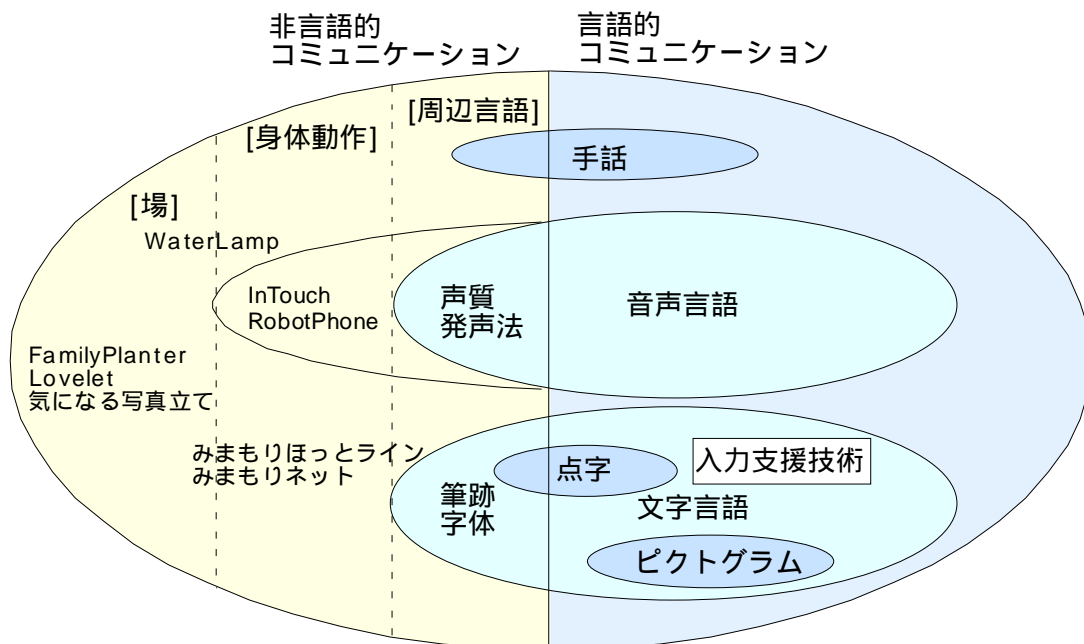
非言語的
コミュニケーション

言語的
コミュニケーション

[周辺言語]

[身体動作]

手話

[場]

WaterLamp

InTouch
RobotPhone

声質
発声法

音声言語

FamilyPlanter
Lovelet
気になる写真立て

みまもりほっとライン
みまもりネット

点字

入力支援技術

筆跡
字体

文字言語

ピクトグラム